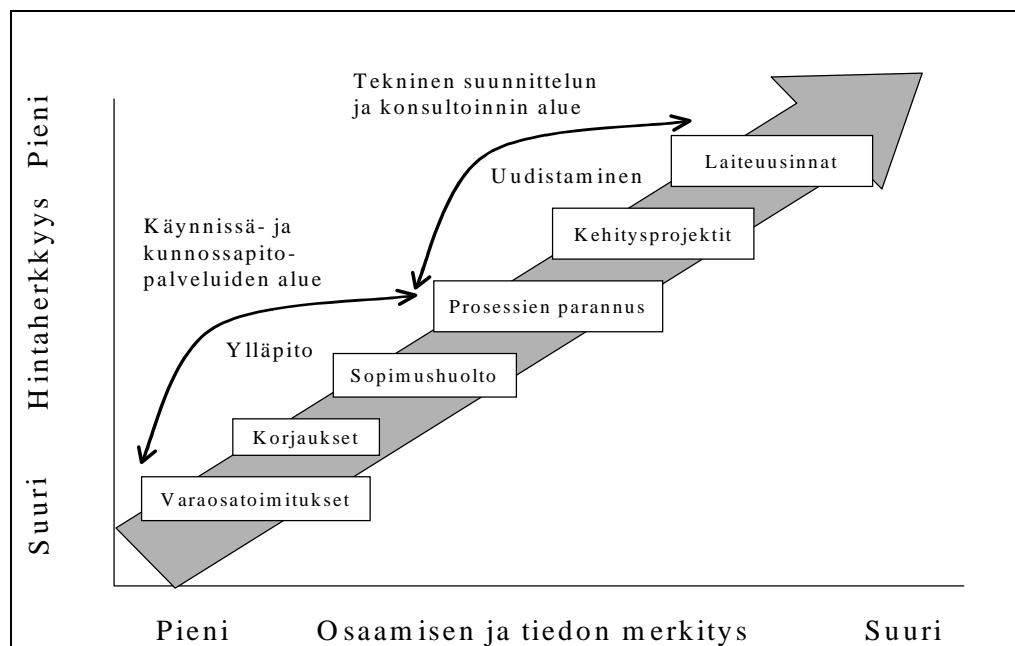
Tekninen suunnittelun ja konsultoinnin alue

Pieni

Hintaherkkyys

Suuri

Käynnissä- ja kunnossapitopalveluiden alue

Uudistaminen

Laiteuusinnat

Kehitysprojektit

Prosessien parannus

Ylläpito

Sopimushuolto

Korjaukset

Varaosatoimitukset

Pieni Osaamisen ja tiedon merkitys Suuri